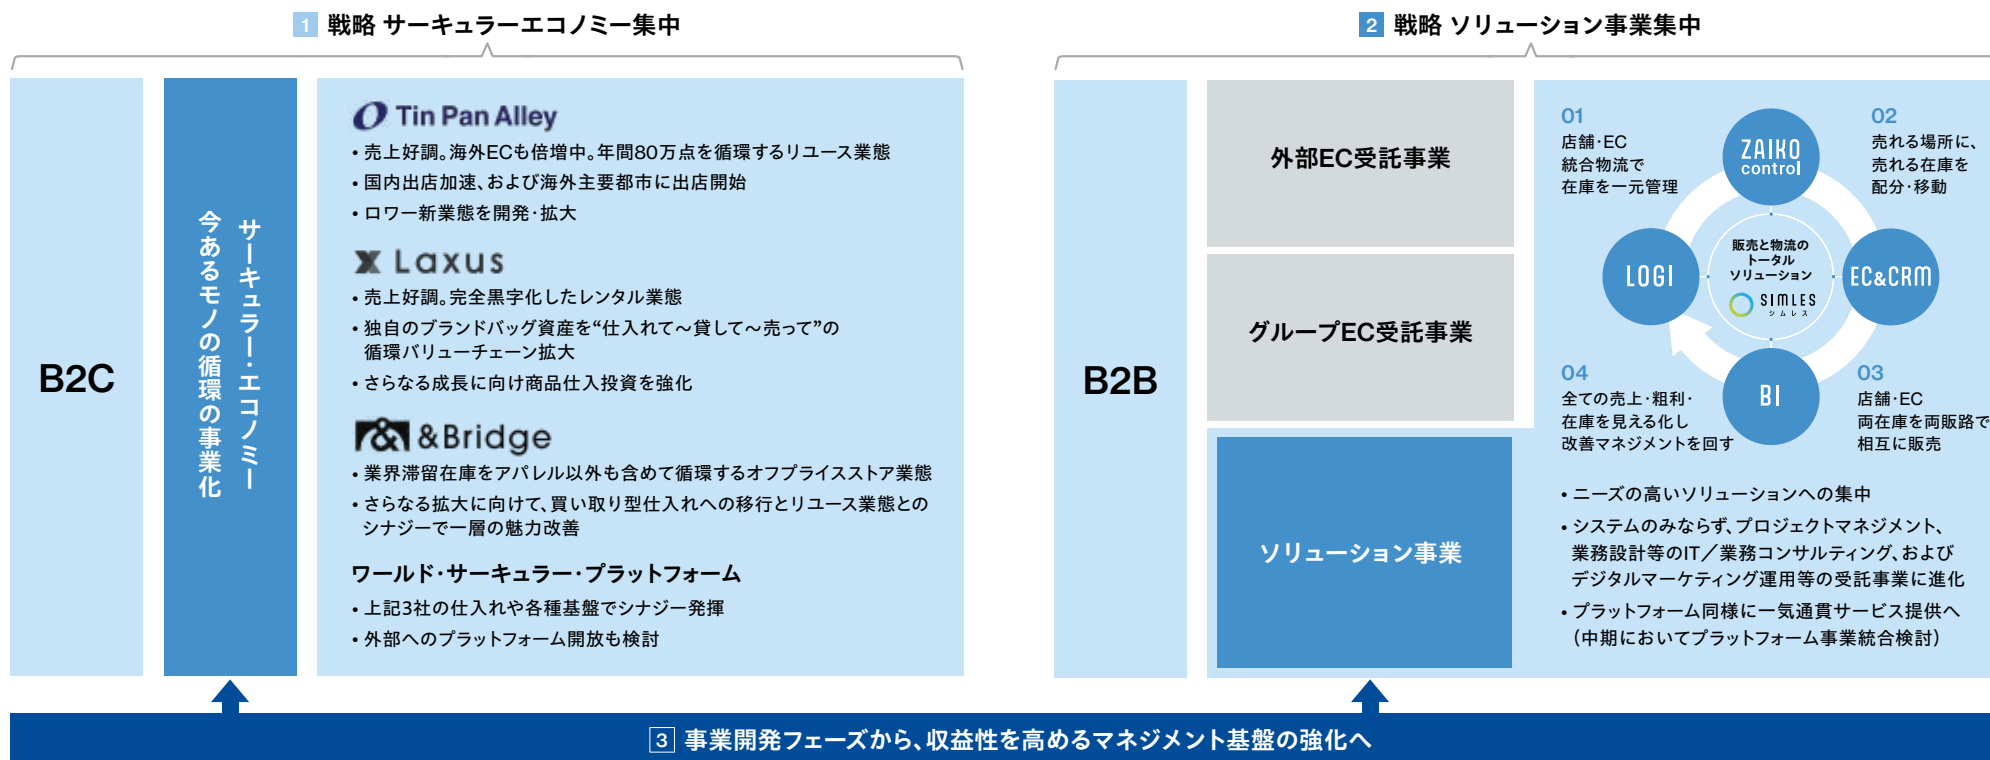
1 戦略 サーキュラーエコノミー集中

B2C

サーキュラー・エコノミー
今あるモノの循環の事業化

Tin Pan Alley
• 売上好調。海外ECも倍増中。年間80万点を循環するリユース業態
• 国内出店加速、および海外主要都市に出店開始
• ロワー新業態を開発・拡大

Laxus
• 売上好調。完全黒字化したレンタル業態
• 独自のブランドバッグ資産を“仕入れて～貸して～売って”の循環バリューチェーン拡大
• さらなる成長に向け商品仕入投資を強化

&Bridge
• 業界滞留在庫をアパレル以外も含めて循環するオフプライスストア業態
• さらなる拡大に向けて、買い取り型仕入れへの移行とリユース業態とのシナジーで一層の魅力改善

ワールド・サーキュラー・プラットフォーム
• 上記3社の仕入れや各種基盤でシナジー発揮
• 外部へのプラットフォーム開放も検討

2 戦略 ソリューション事業集中

B2B

外部EC受託事業

グループEC受託事業

ソリューション事業

01
店舗・EC
統合物流で
在庫を一元管理

02
売れる場所に、
売れる在庫を
配分・移動

03
店舗・EC
両在庫を両販路で
相互に販売

04
全ての売上・粗利・
在庫を見える化し
改善マネジメントを回す

ZAIKO control
LOGI
EC&CRM
BI
販売と物流の
トータル
ソリューション
SIMLES
シムレス

• ニーズの高いソリューションへの集中
• システムのみならず、プロジェクトマネジメント、業務設計等のIT／業務コンサルティング、およびデジタルマーケティング運用等の受託事業に進化
• プラットフォーム同様に一気通貫サービス提供へ（中期においてプラットフォーム事業統合検討）

3 事業開発フェーズから、収益性を高めるマネジメント基盤の強化へ